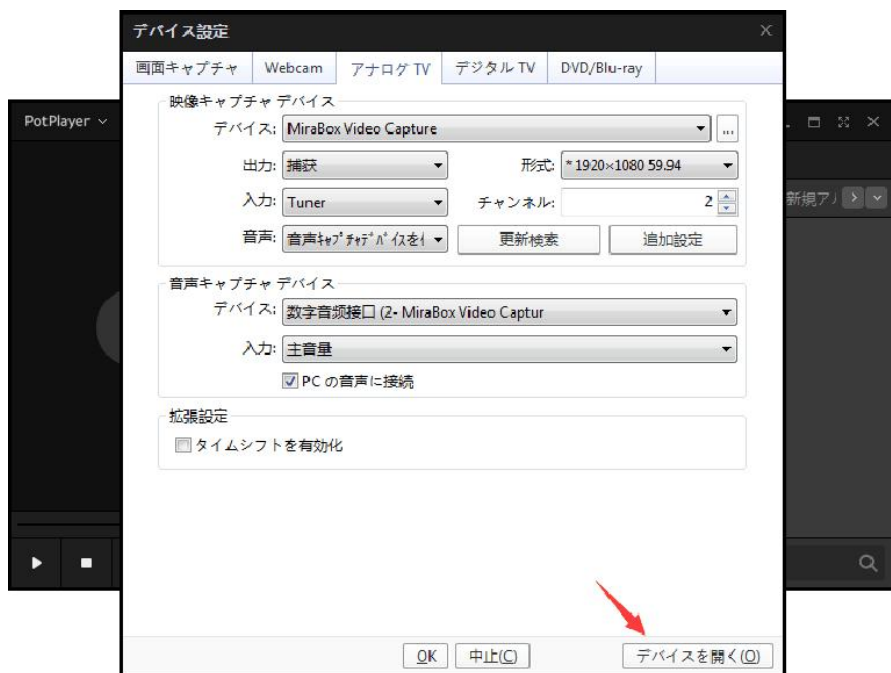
デバイス設定

画面キャプチャ | Webcam | アナログ TV | デジタル TV | DVD/Blu-ray

PotPlayer

新規ア

映像キャプチャ デバイス
デバイス: MiraBox Video Capture
出力: 捕获
形式: * 1920×1080 59.94
入力: Tuner
チャンネル: 2
音声: 音声ｷｬﾌﾟﾁｬﾃﾞﾊﾞｲｽを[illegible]
更新検索
追加設定

音声キャプチャ デバイス
デバイス: 数字音频接口 (2- MiraBox Video Captur
入力: 主音量
PC の音声に接続

拡張設定
タイムシフトを有効化

OK
中止(C)
デバイスを開く(O)